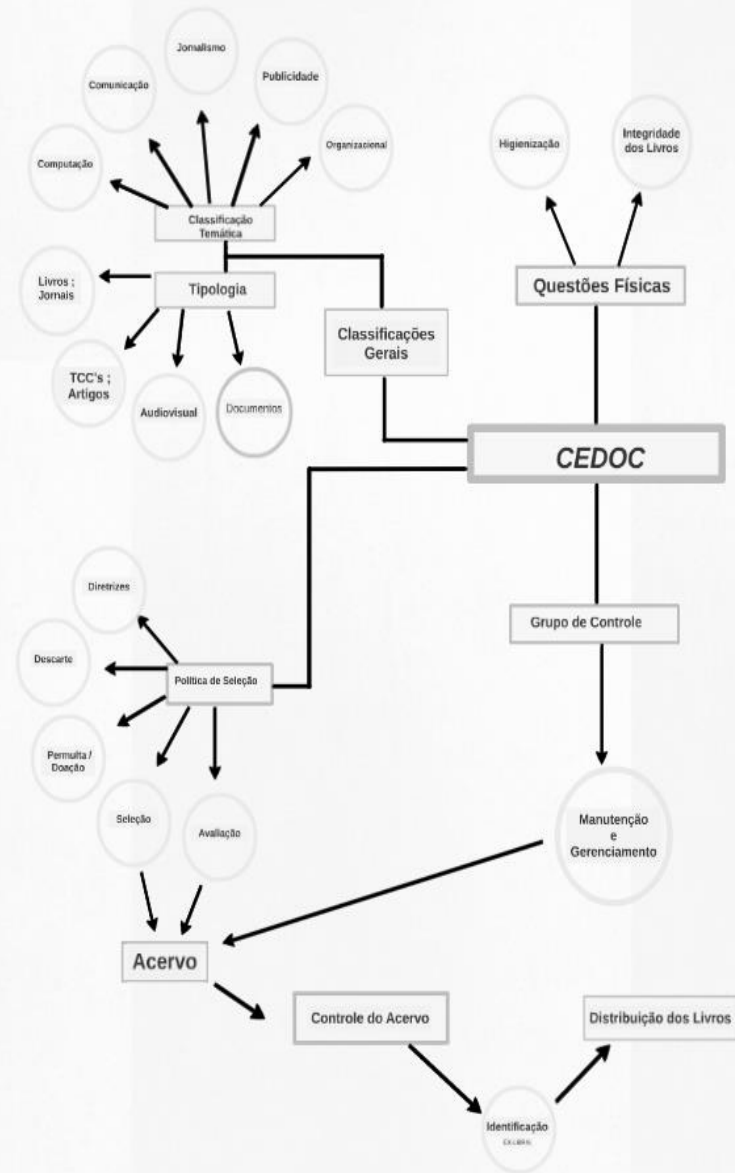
Jornalismo

Comunicação

Publicidade

Organizacional

Computação

Classificação Temática

Higienização

Integridade dos Livros

Livros ; Jornais

Tipologia

Questões Físicas

Classificações Gerais

TCC's ; Artigos

Audiovisual

Documentos

CEDOC

Diretrizes

Grupo de Controle

Descarte

Política de Seleção

Permulta / Doação

Seleção

Avaliação

Manutenção e Gerenciamento

Acervo

Controle do Acervo

Distribuição dos Livros

Identificação

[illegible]